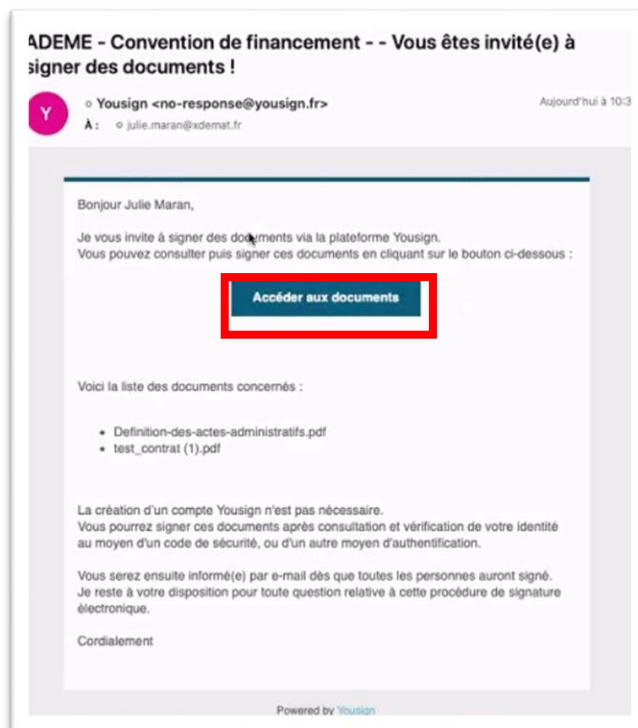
ADEME - Convention de financement - - Vous êtes invité(e) à signer des documents !

Y

Yousign <no-response@yousign.fr>

À : julie.maran@xdemat.fr

Aujourd'hui à 10:3

Bonjour Julie Maran,

Je vous invite à signer des documents via la plateforme Yousign.
Vous pouvez consulter puis signer ces documents en cliquant sur le bouton ci-dessous :

Accéder aux documents

Voici la liste des documents concernés :

- Definition-des-actes-administratifs.pdf
- test_contrat (1).pdf

La création d'un compte Yousign n'est pas nécessaire.
Vous pourrez signer ces documents après consultation et vérification de votre identité au moyen d'un code de sécurité, ou d'un autre moyen d'authentification.

Vous serez ensuite informé(e) par e-mail dès que toutes les personnes auront signé.
Je reste à votre disposition pour toute question relative à cette procédure de signature électronique.

Cordialement

Powered by Yousign